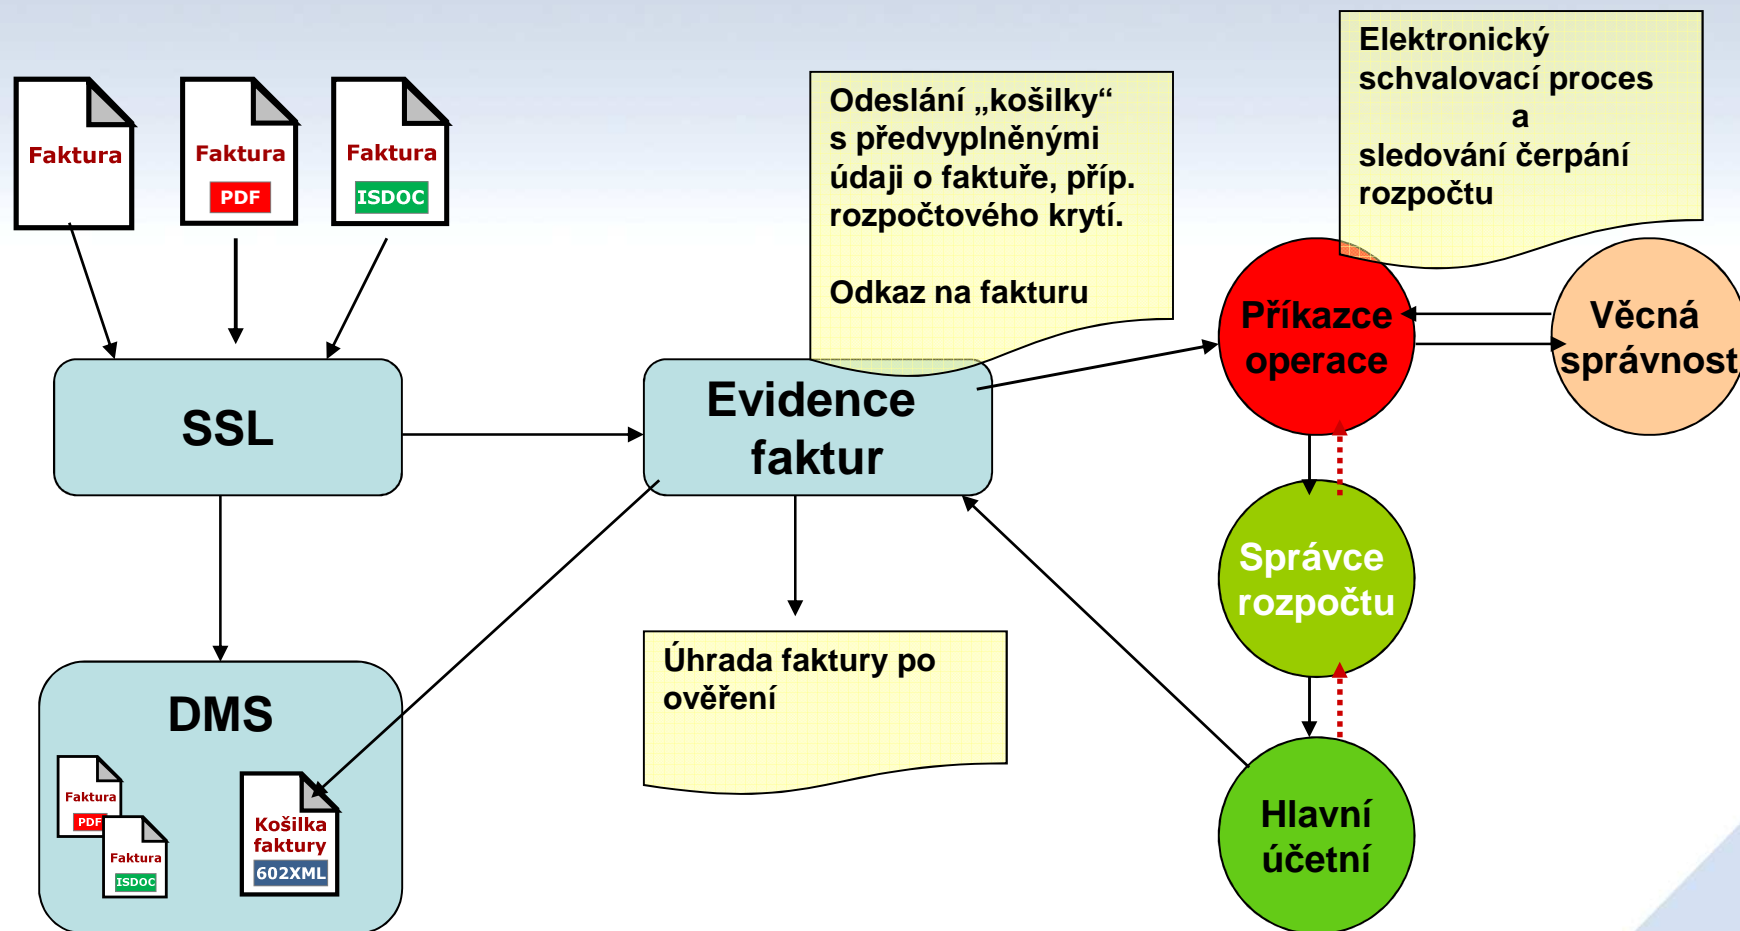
Faktura

Faktura
PDF

Faktura
ISDOC

Odeslání „košilky“ s předvyplněnými údaji o faktuře, příp. rozpočtového krytí.

Odkaz na fakturu

Elektronický schvalovací proces
a
sledování čerpání rozpočtu

SSL

Evidence faktur

Příkazce operace

Věcná správnost

Správce rozpočtu

Hlavní účetní

DMS

Faktura
PDF

Faktura
ISDOC

Košilka faktury
602XML

Úhrada faktury po ověření